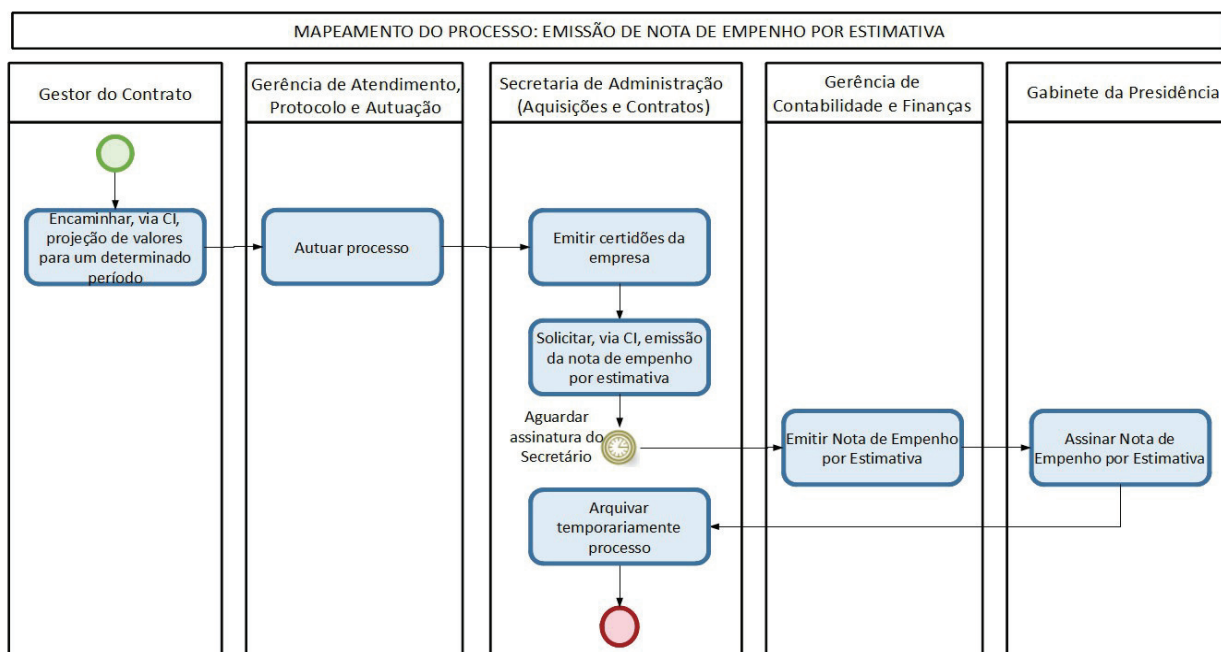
MAPEAMENTO DO PROCESSO: EMISSÃO DE NOTA DE EMPENHO POR ESTIMATIVA

Gestor do Contrato

Gerência de Atendimento, Protocolo e Autuação

Secretaria de Administração (Aquisições e Contratos)

Gerência de Contabilidade e Finanças

Gabinete da Presidência

Encaminhar, via CI, projeção de valores para um determinado período

Autuar processo

Emitir certidões da empresa

Solicitar, via CI, emissão da nota de empenho por estimativa

Aguardar assinatura do Secretário

Emitir Nota de Empenho por Estimativa

Assinar Nota de Empenho por Estimativa

Arquivar temporariamente processo